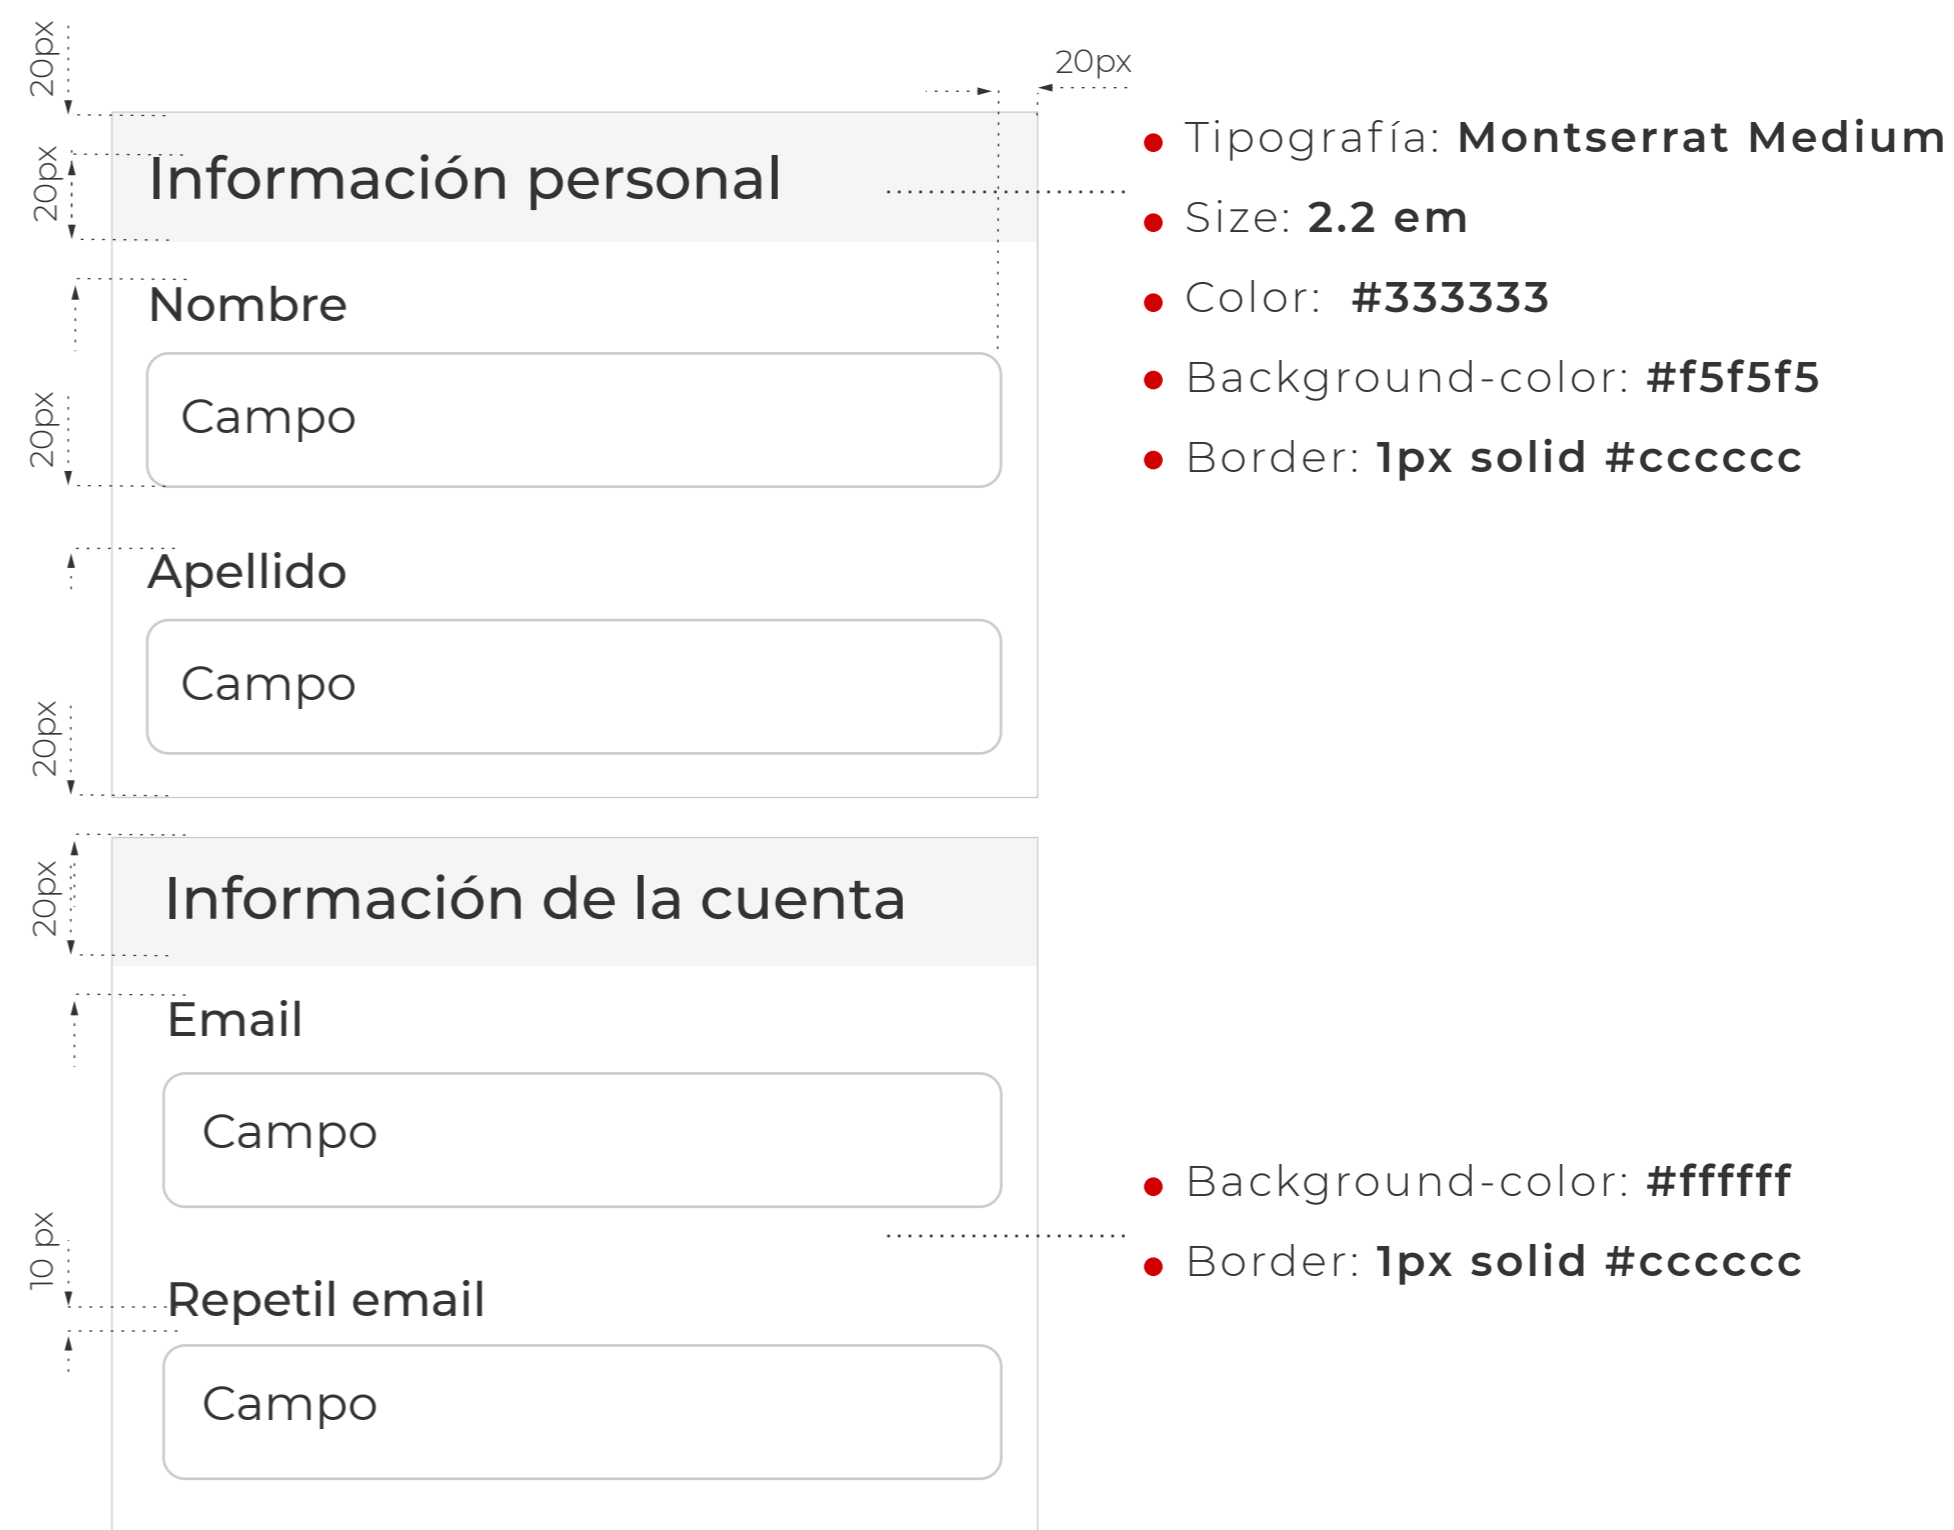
20px

20px

Información personal

20px

- Tipografía: **Montserrat Medium**
- Size: **2.2 em**
- Color: **#333333**
- Background-color: **#f5f5f5**
- Border: **1px solid #cccccc**

Nombre

20px

Campo

Apellido

20px

Campo

20px

Información de la cuenta

Email

Campo

- Background-color: **#ffffff**
- Border: **1px solid #cccccc**

10 px

Repetil email

Campo